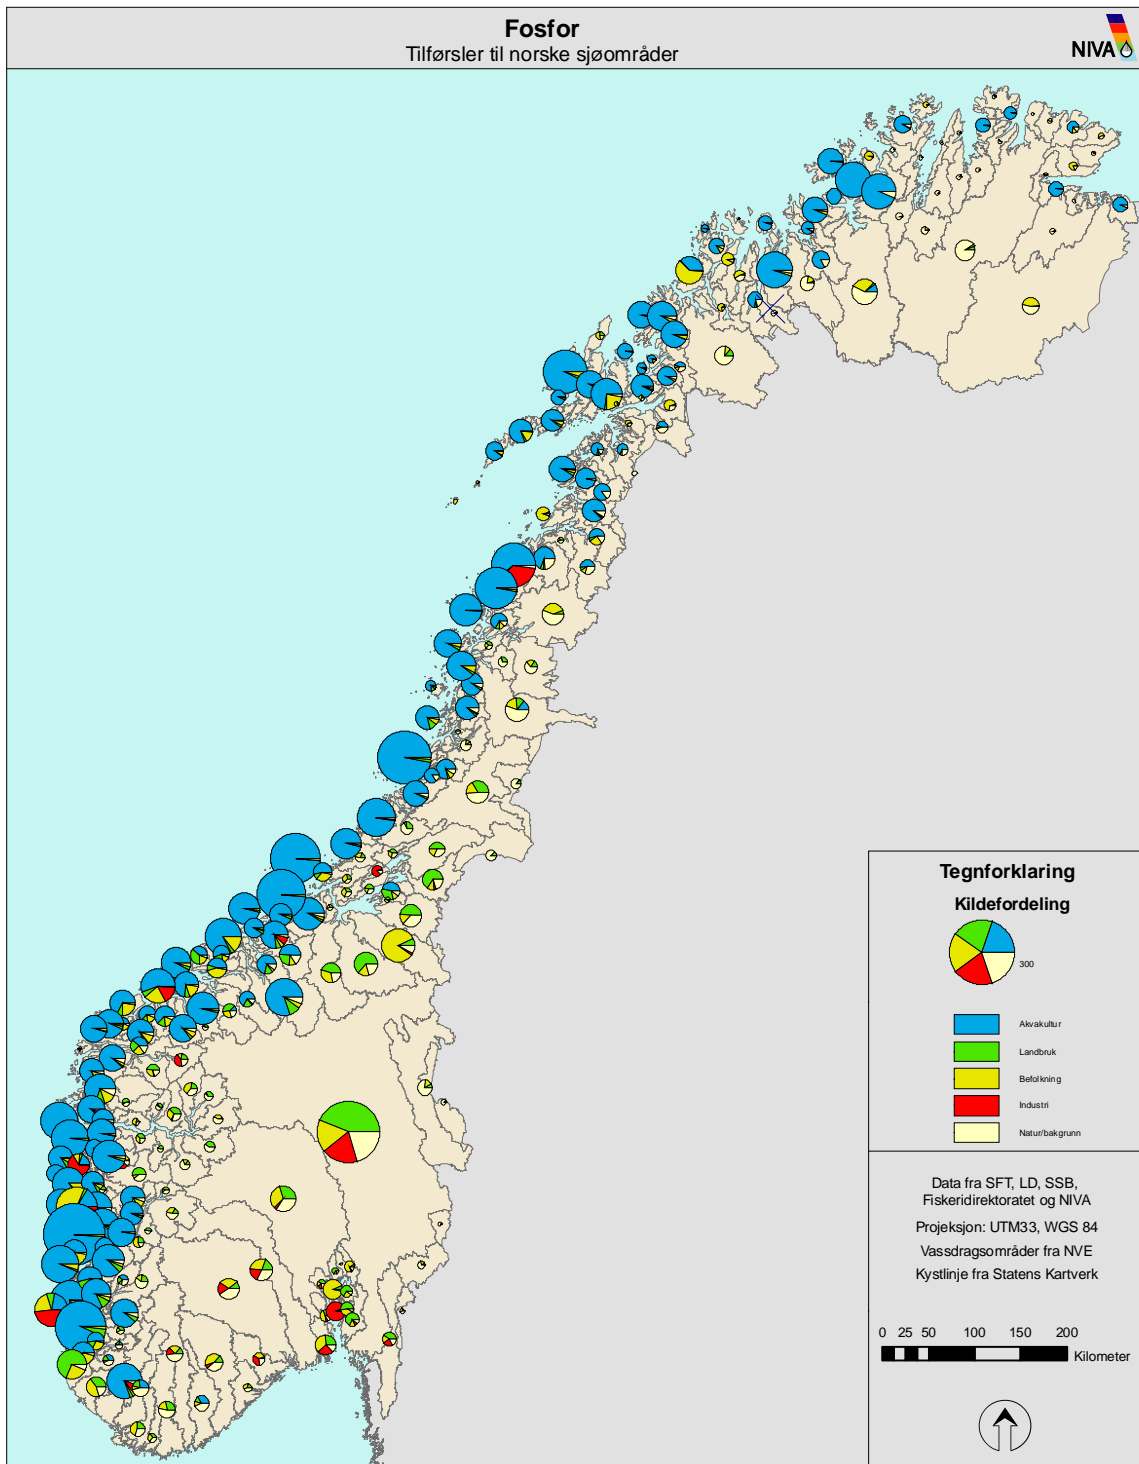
Fosfor
Tilførsler til norske sjøområder

NIVA

Tegnforklaring

Kildefordeling

300

Akvakultur

Landbruk

Befolkning

Industri

Natur/bakgrunn

Data fra SFT, LD, SSB, Fiskeridirektoratet og NIVA

Projeksjon: UTM33, WGS 84

Vassdragsområder fra NVE

Kystlinje fra Statens Kartverk

0 25 50 100 150 200

Kilometer